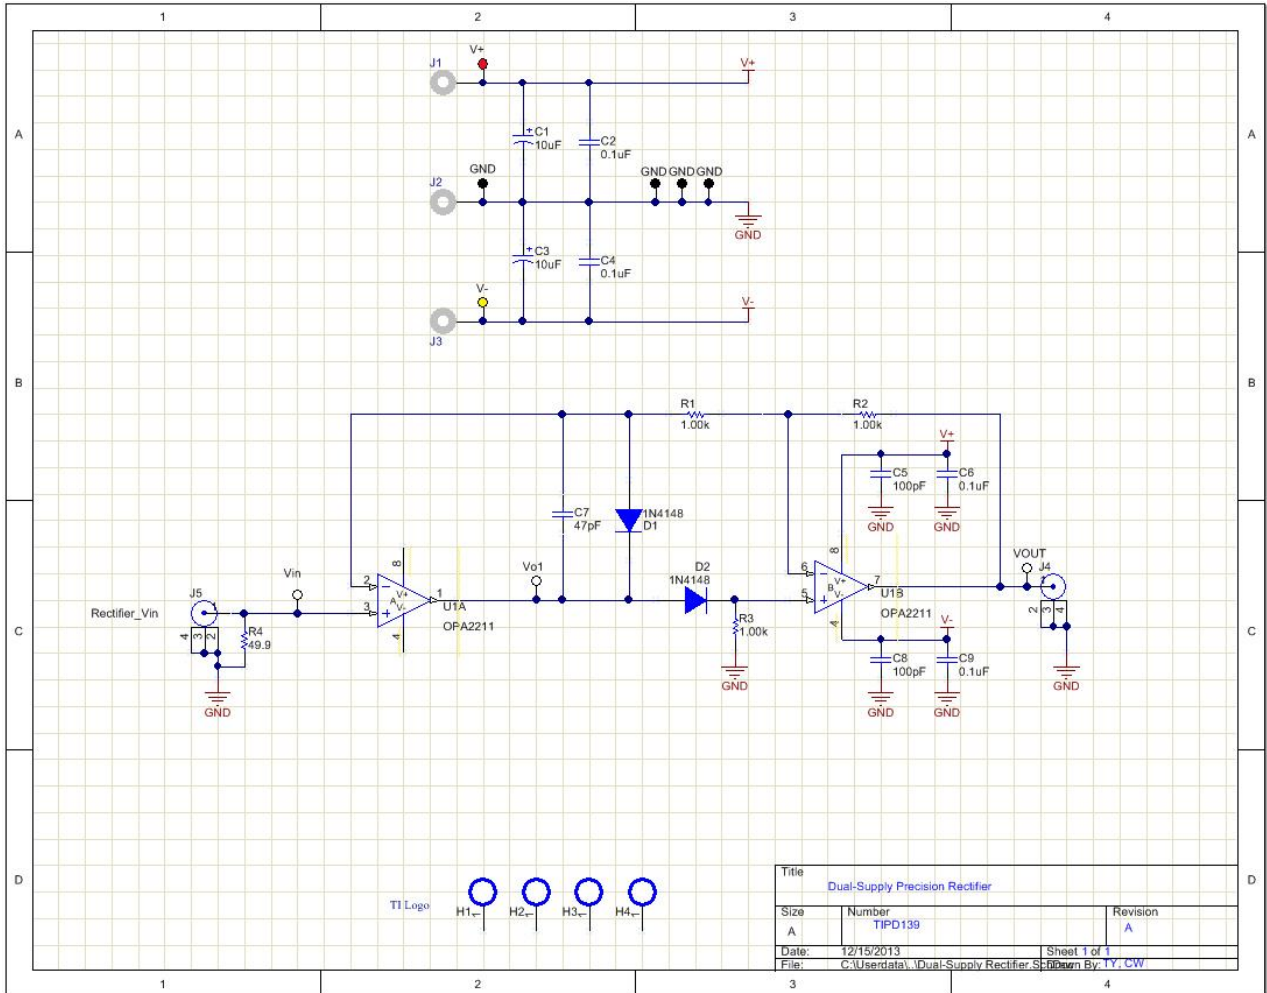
1 2 3 4

A A

B B

C C

D D

1 2 3 4

J1
V+
V+
C1
10uF
C2
0.1uF
GND
J2
GND GND GND
GND
C3
10uF
C4
0.1uF
V-
V-
J3

R1
1.00k
R2
1.00k
V+
C5
100pF
C6
0.1uF
GND GND
C7
47pF
1N4148
D1
D2
1N4148
VOUT
J4
Vin
Vo1
Rectifier_Vin
J5
4 3 2
R4
49.9
GND
2
3
8
V+
A
V-
4
1
U1A
OPA2211
R3
1.00k
GND
6
5
8
V+
B
V-
4
7
U1B
OPA2211
V-
C8
100pF
C9
0.1uF
GND GND
2 3 4
GND

TI Logo
H1 H2 H3 H4

| Title | | |
|---|---|---|
| Dual-Supply Precision Rectifier | | |
| Size A | Number TIPD139 | Revision A |
| Date: 12/15/2013 | | Sheet 1 of 1 |
| File: C:\Userdata\..\Dual-Supply Rectifier.SchDoc | | Drawn By: TY, CW |